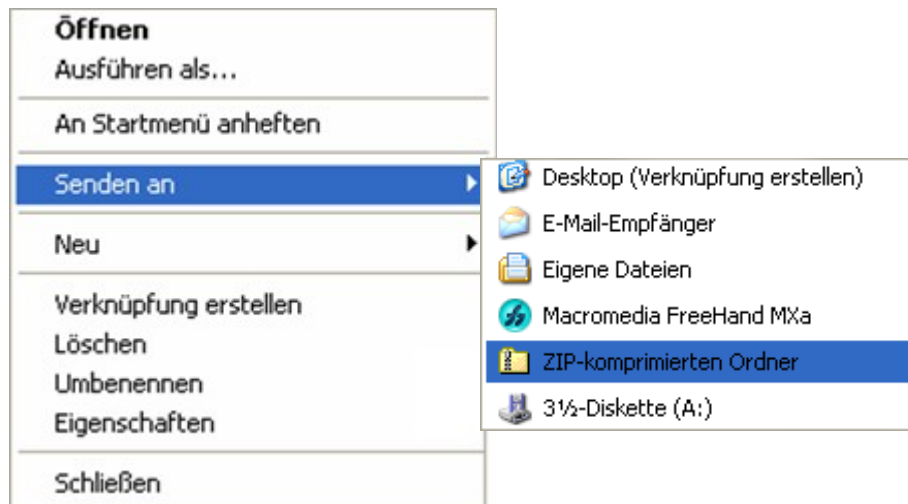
Öffnen
Ausführen als...
An Startmenü anheften
Senden an
Neu
Verknüpfung erstellen
Löschen
Umbenennen
Eigenschaften
Schließen

Desktop (Verknüpfung erstellen)
E-Mail-Empfänger
Eigene Dateien
Macromedia FreeHand MXa
ZIP-komprimierten Ordner
3½-Diskette (A:)